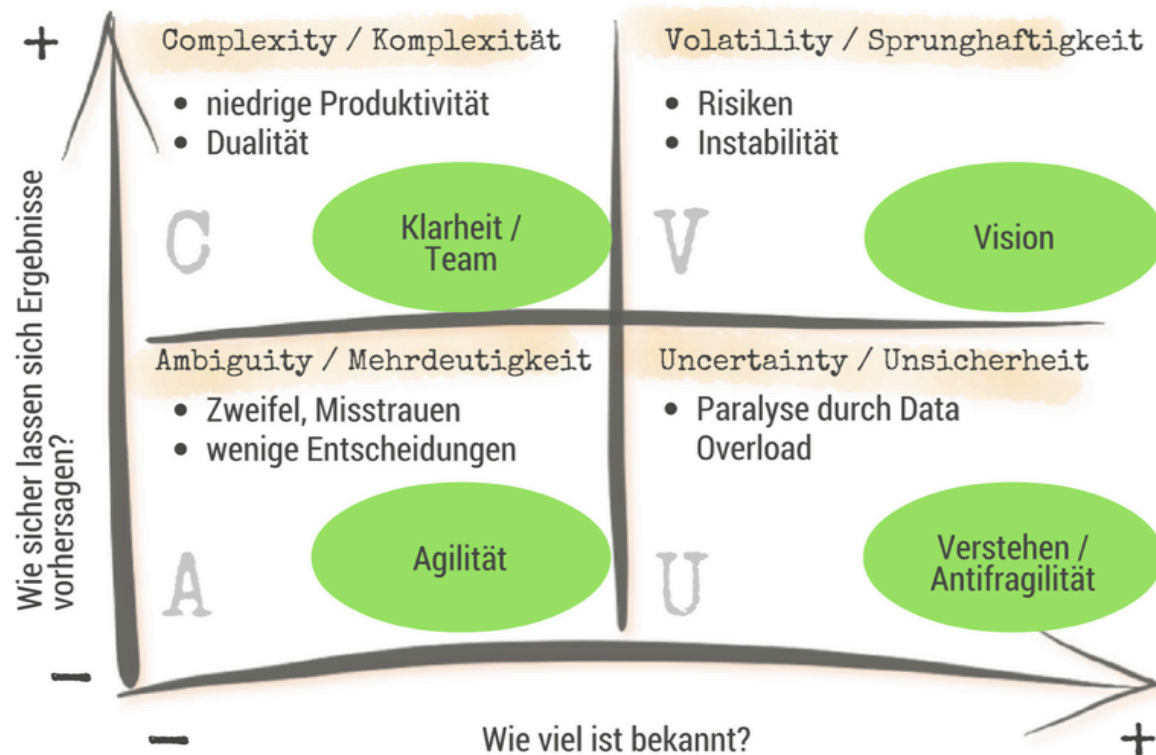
+

Complexity / Komplexität

- niedrige Produktivität
- Dualität

C

Klarheit / Team

Volatility / Sprunghaftigkeit

- Risiken
- Instabilität

V

Vision

Ambiguity / Mehrdeutigkeit

- Zweifel, Misstrauen
- wenige Entscheidungen

A

Agilität

Uncertainty / Unsicherheit

- Paralyse durch Data Overload

U

Verstehen / Antifragilität

Wie sicher lassen sich Ergebnisse vorhersagen?

–

–

Wie viel ist bekannt?

+